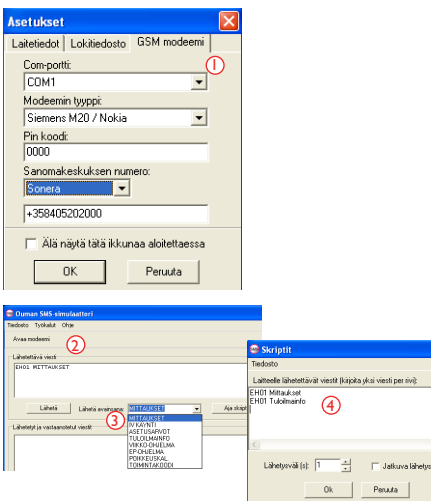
Asetukset

Laitetiedot | Lokitiedosto | GSM modeemi

Com-portti:
COM1
①

Modeemin tyyppi:
Siemens M20 / Nokia

Pin koodi:
0000

Sanomakeskuksen numero:
Sonera

+358405202000

Älä näytä tätä ikkunaa aloitettaessa

OK | Peruuta

Ouman SMS-simulaattori
Tiedosto Työkalut Ohje

Avaa modeemi ②

Lähetettävä viesti
EH01 MITTAUKSET

Lähetä | Lähetä avainsana: MITTAUKSET ③ | Aja skript

MITTAUKSET
IV KÄYNTI
ASETUSARVOT
TULOILMAINFO
VIIKKO-OHJELMA
EP-OHJELMA
POIKKEUSKAL.
TOIMINTAKOODI

Lähetetyt ja vastaanotetut viestit

Skriptit
Tiedosto

Laitteelle lähetettävät viestit (kirjoita yksi viesti per rivi):
EH01 Mittaukset
EH01 Tuloilmainfo
④

Lähetysväli (s): 1 | Jatkuva lähetys

Ok | Peruuta